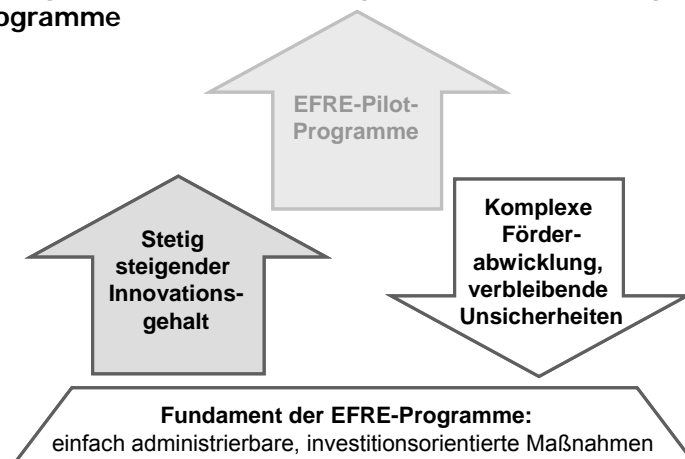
ogramme

EFRE-Pilot-Programme

Stetig steigender Innovationsgehalt

Komplexe Förderabwicklung, verbleibende Unsicherheiten

Fundament der EFRE-Programme:
einfach administrierbare, investitionsorientierte Maßnahmen